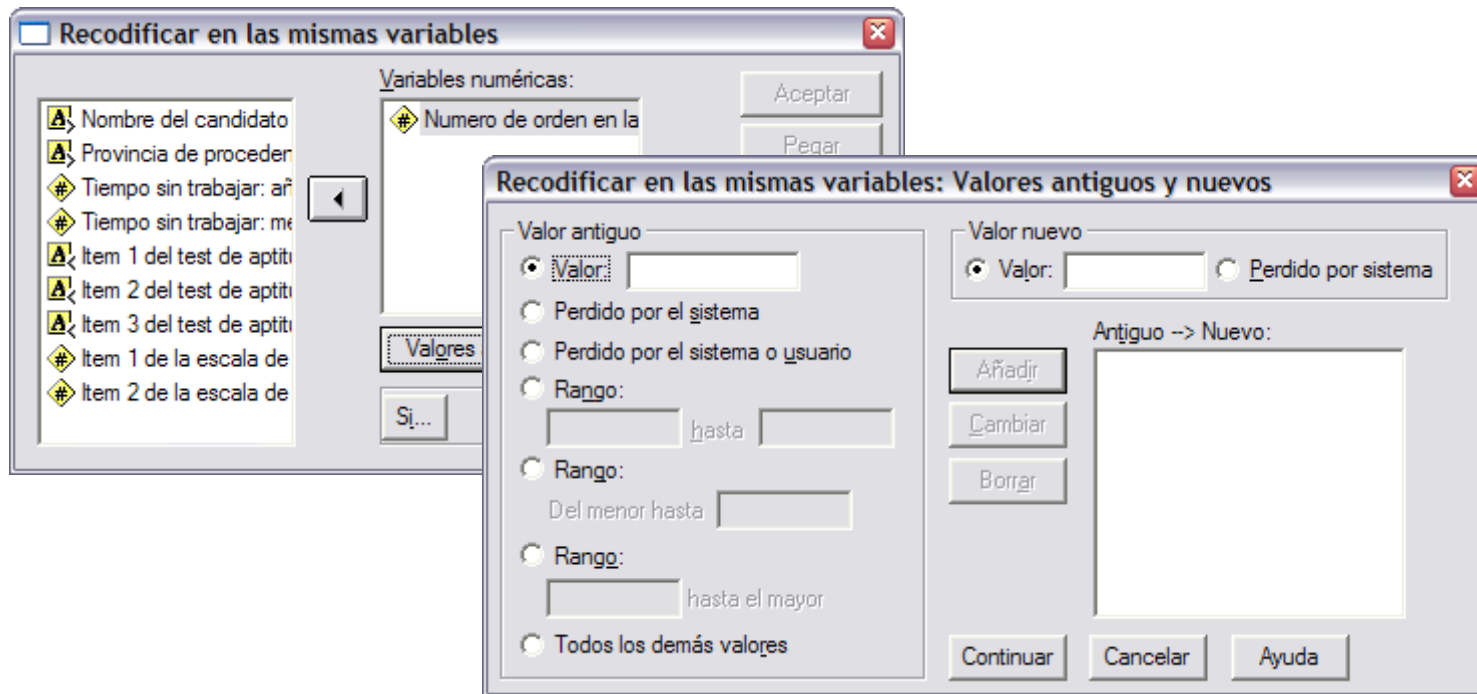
Recodificar en las mismas variables

Nombre del candidato
Provincia de proceden
Tiempo sin trabajar: añ
Tiempo sin trabajar: me
Item 1 del test de aptit
Item 2 del test de aptit
Item 3 del test de aptit
Item 1 de la escala de
Item 2 de la escala de

Variables numéricas:
Numero de orden en la

Valores
Si...

Aceptar
Pegar

Recodificar en las mismas variables: Valores antiguos y nuevos

Valor antiguo
Valor:
Perdido por el sistema
Perdido por el sistema o usuario
Rango:
hasta
Rango:
Del menor hasta
Rango:
hasta el mayor
Todos los demás valores

Valor nuevo
Valor:
Perdido por sistema

Antiguo --> Nuevo:

Añadir
Cambiar
Borrar

Continuar
Cancelar
Ayuda